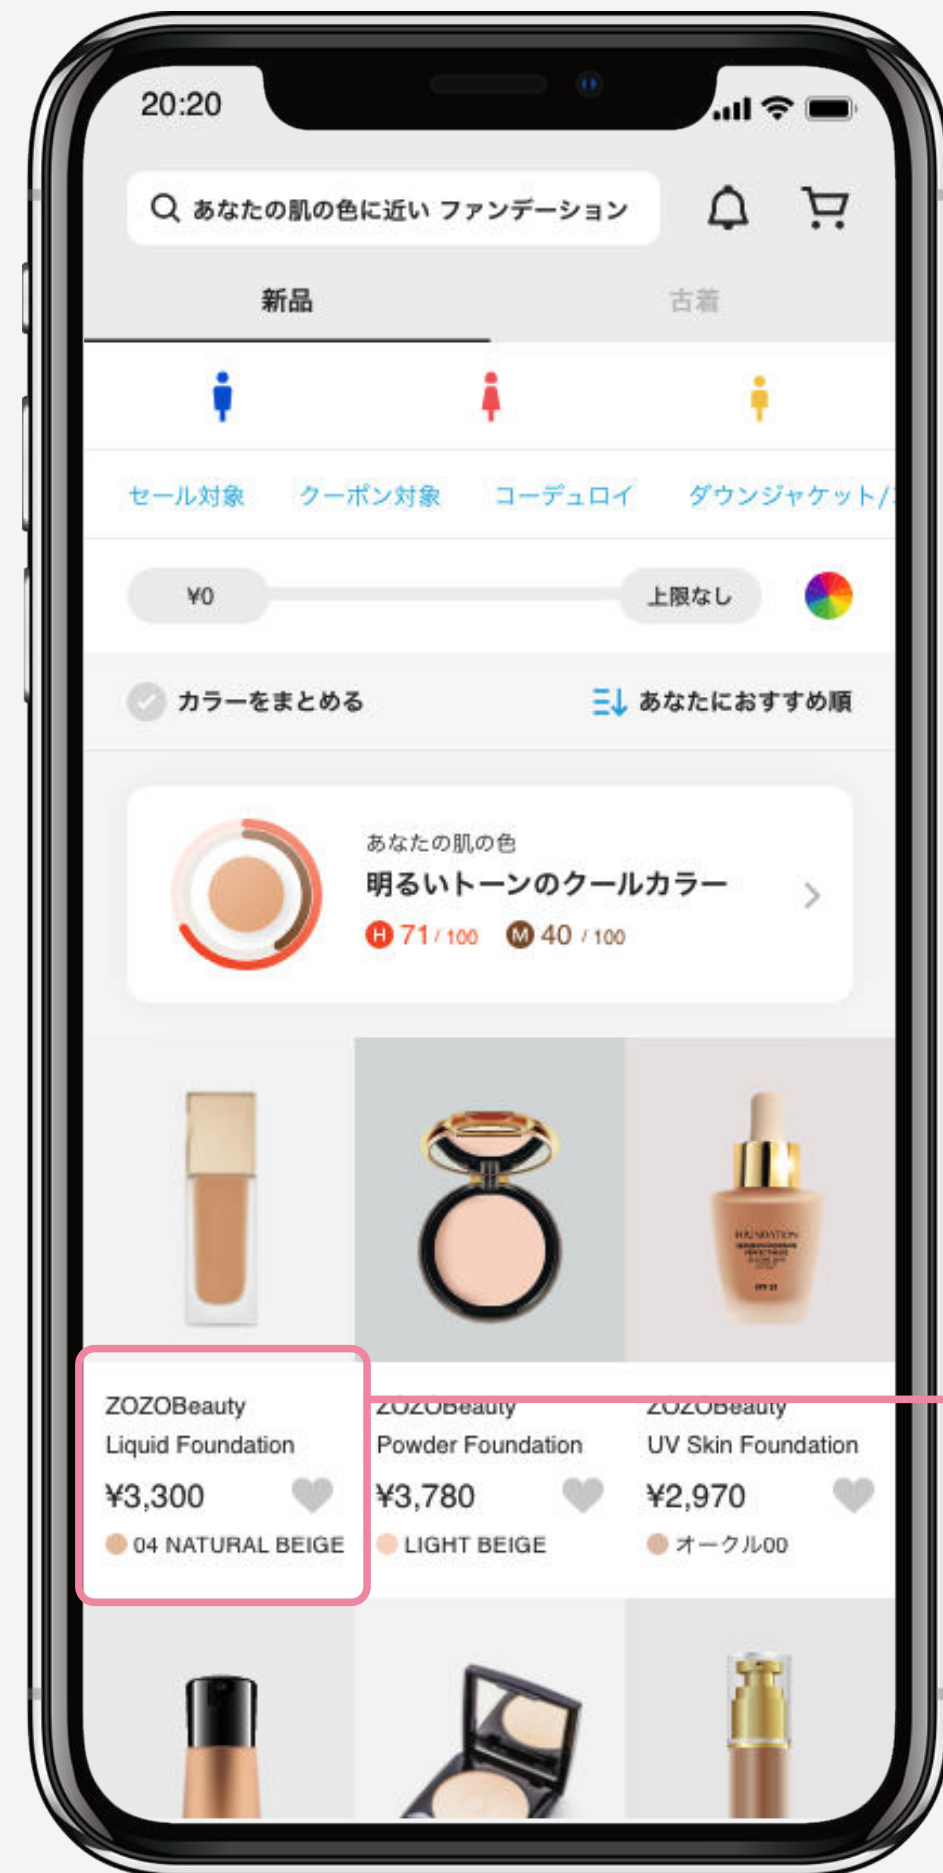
20:20

あなたの肌の色に近い ファンデーション

新品　古着

セール対象　クーポン対象　コーデュロイ　ダウンジャケット/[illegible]

¥0　上限なし

カラーをまとめる　あなたにおすすめ順

あなたの肌の色
明るいトーンのクールカラー
H 71 / 100　M 40 / 100

ZOZOBeauty
Liquid Foundation
¥3,300
04 NATURAL BEIGE

ZOZOBeauty
Powder Foundation
¥3,780
LIGHT BEIGE

ZOZOBeauty
UV Skin Foundation
¥2,970
オークル00